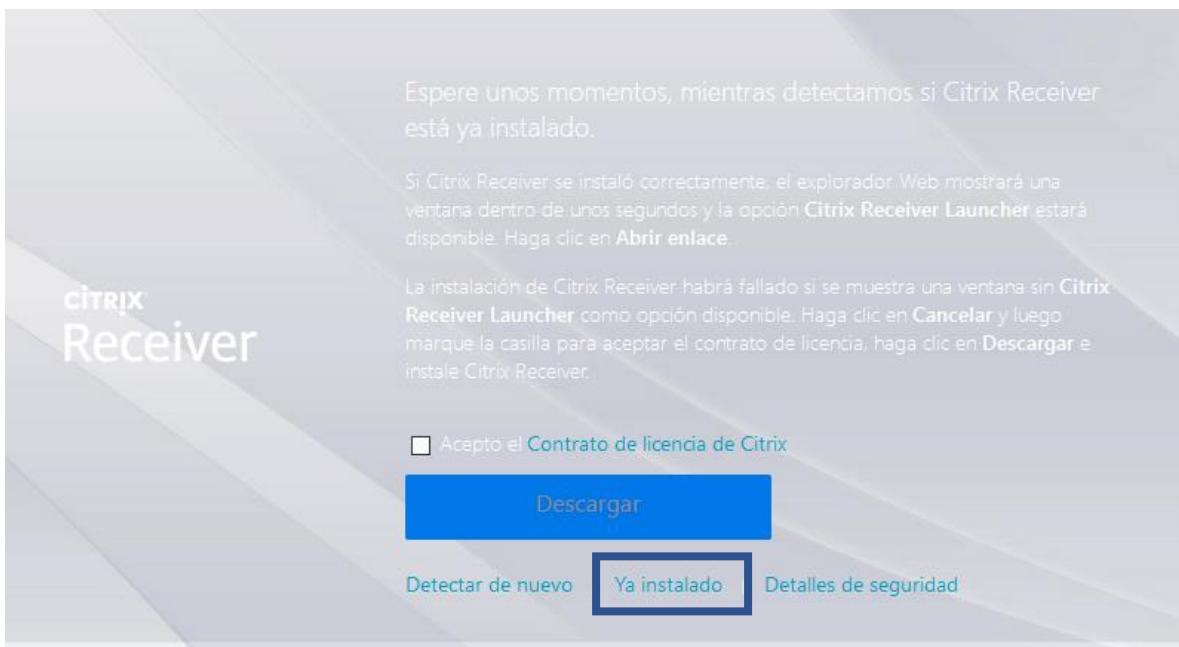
CITRIX
Receiver

Espere unos momentos, mientras detectamos si Citrix Receiver está ya instalado.

Si Citrix Receiver se instaló correctamente, el explorador Web mostrará una ventana dentro de unos segundos y la opción Citrix Receiver Launcher estará disponible. Haga clic en Abrir enlace.

La instalación de Citrix Receiver habrá fallado si se muestra una ventana sin Citrix Receiver Launcher como opción disponible. Haga clic en Cancelar y luego marque la casilla para aceptar el contrato de licencia, haga clic en Descargar e instale Citrix Receiver.

Acepto el Contrato de licencia de Citrix

Descargar

Detectar de nuevo Ya instalado Detalles de seguridad